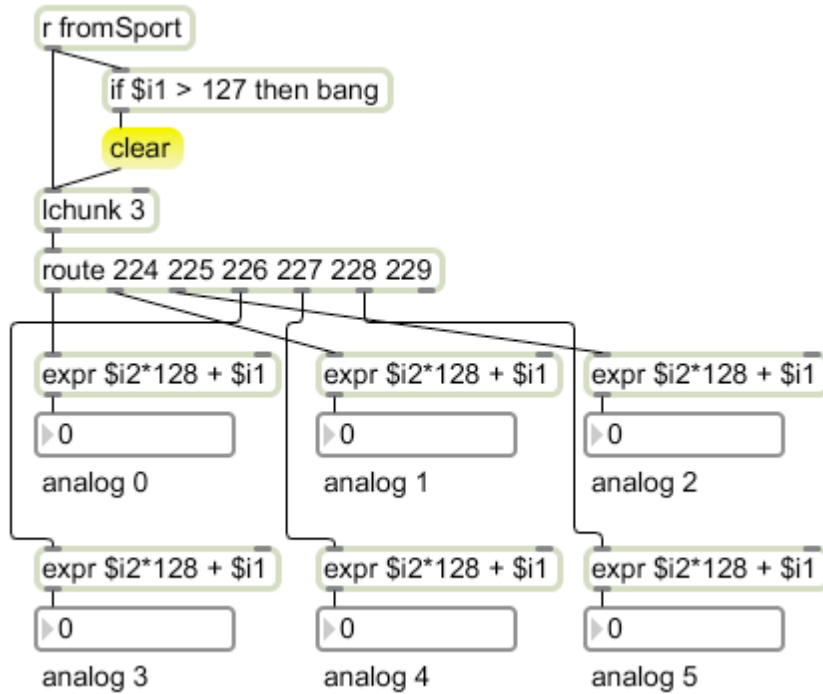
r fromSport

if $i1 > 127 then bang

clear

lchunk 3

route 224 225 226 227 228 229

expr $i2*128 + $i1

0

analog 0

expr $i2*128 + $i1

0

analog 1

expr $i2*128 + $i1

0

analog 2

expr $i2*128 + $i1

0

analog 3

expr $i2*128 + $i1

0

analog 4

expr $i2*128 + $i1

0

analog 5